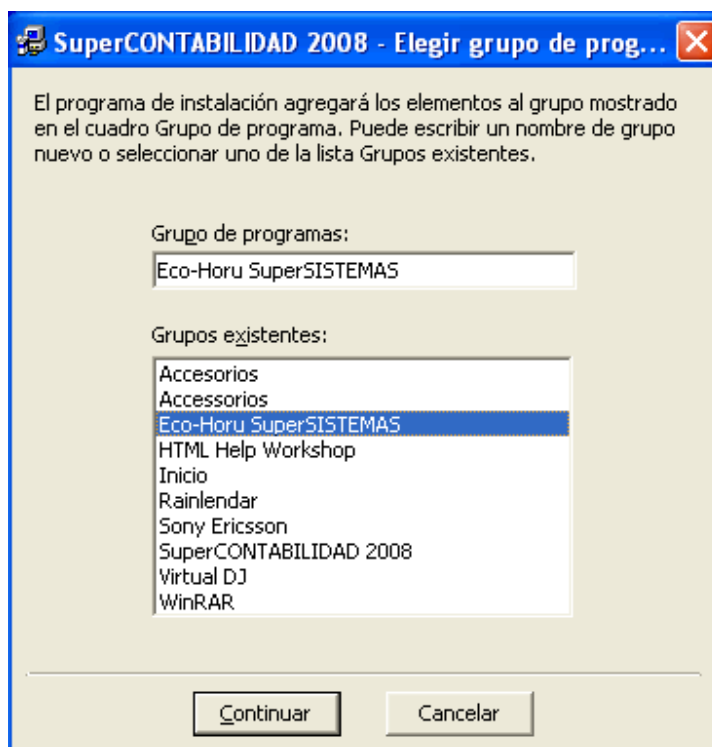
SuperCONTABILIDAD 2008 - Elegir grupo de prog...

El programa de instalación agregará los elementos al grupo mostrado en el cuadro Grupo de programa. Puede escribir un nombre de grupo nuevo o seleccionar uno de la lista Grupos existentes.

Grupo de programas:

Eco-Horu SuperSISTEMAS

Grupos existentes:

Accesorios
Accessorios
Eco-Horu SuperSISTEMAS
HTML Help Workshop
Inicio
Rainlendar
Sony Ericsson
SuperCONTABILIDAD 2008
Virtual DJ
WinRAR

Continuar
Cancelar